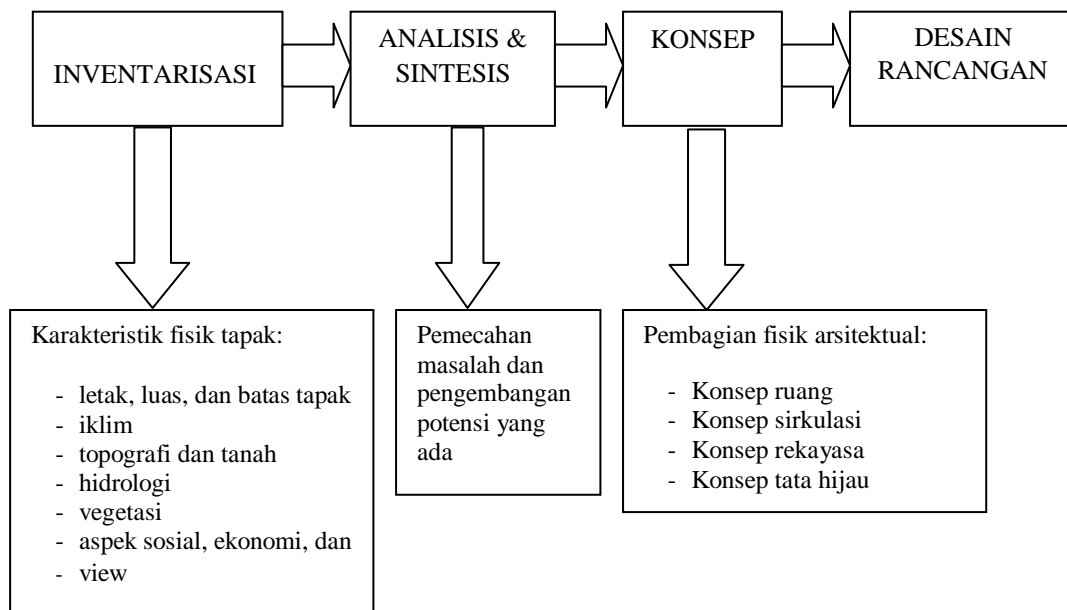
INVENTARISASI

ANALISIS & SINTESIS

KONSEP

DESAIN RANCANGAN

Karakteristik fisik tapak:

- letak, luas, dan batas tapak
- iklim
- topografi dan tanah
- hidrologi
- vegetasi
- aspek sosial, ekonomi, dan
- view

Pemecahan masalah dan pengembangan potensi yang ada

Pembagian fisik arsitektual:

- Konsep ruang
- Konsep sirkulasi
- Konsep rekayasa
- Konsep tata hijau